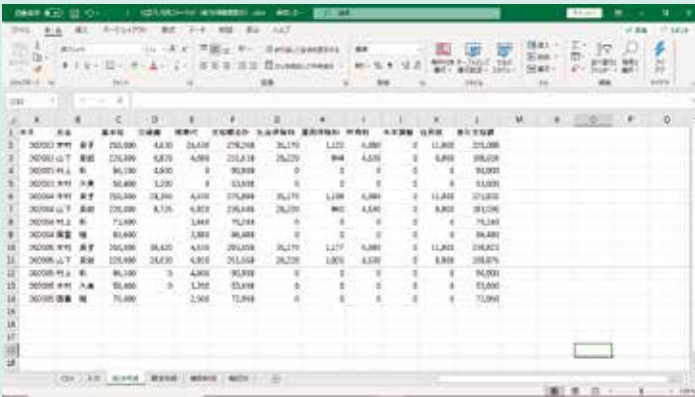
| | A | B | C | D | E | F | G | H | I | J | K | L |
|---|---|---|---|---|---|---|---|---|---|---|---|---|
| 1 | 年月 | 氏名 | 基本給 | 交通費 | 残業代 | 支給額合計 | 社会保険料 | 雇用保険料 | 所得税 | 年末調整 | 住民税 | 差引支給額 |
| 2 | 202003 | | 250,000 | 4,630 | 24,630 | 279,260 | 36,170 | 1,122 | 6,080 | 0 | 11,800 | 225,088 |
| 3 | 202003 | | 220,000 | 6,870 | 4,000 | 231,618 | 28,220 | 844 | 4,630 | 0 | 8,800 | 189,036 |
| 4 | 202003 | | 86,100 | 4,800 | 0 | 90,900 | 0 | 0 | 0 | 0 | 0 | 90,900 |
| 5 | 202003 | | 50,400 | 3,200 | 0 | 53,600 | 0 | 0 | 0 | 0 | 0 | 53,600 |
| 6 | 202004 | | 250,000 | 24,360 | 4,630 | 275,890 | 36,170 | 1,108 | 6,080 | 0 | 11,800 | 221,832 |
| 7 | 202004 | | 220,000 | 8,735 | 4,800 | 236,646 | 28,220 | 860 | 4,630 | 0 | 8,800 | 193,096 |
| 8 | 202004 | | 71,600 | | 3,640 | 75,240 | 0 | 0 | 0 | 0 | 0 | 75,240 |
| 9 | 202004 | | 93,600 | | 2,880 | 96,480 | 0 | 0 | 0 | 0 | 0 | 96,480 |
| 10 | 202005 | | 250,000 | 36,420 | 4,630 | 291,050 | 36,170 | 1,177 | 6,080 | 0 | 11,800 | 235,823 |
| 11 | 202005 | | 220,000 | 24,630 | 4,800 | 251,558 | 28,220 | 1,005 | 4,630 | 0 | 8,800 | 208,875 |
| 12 | 202005 | | 86,100 | 0 | 4,800 | 90,900 | 0 | 0 | 0 | 0 | 0 | 90,900 |
| 13 | 202005 | | 50,400 | 0 | 3,200 | 53,600 | 0 | 0 | 0 | 0 | 0 | 53,600 |
| 14 | 202005 | | 70,400 | | 2,500 | 72,900 | 0 | 0 | 0 | 0 | 0 | 72,900 |